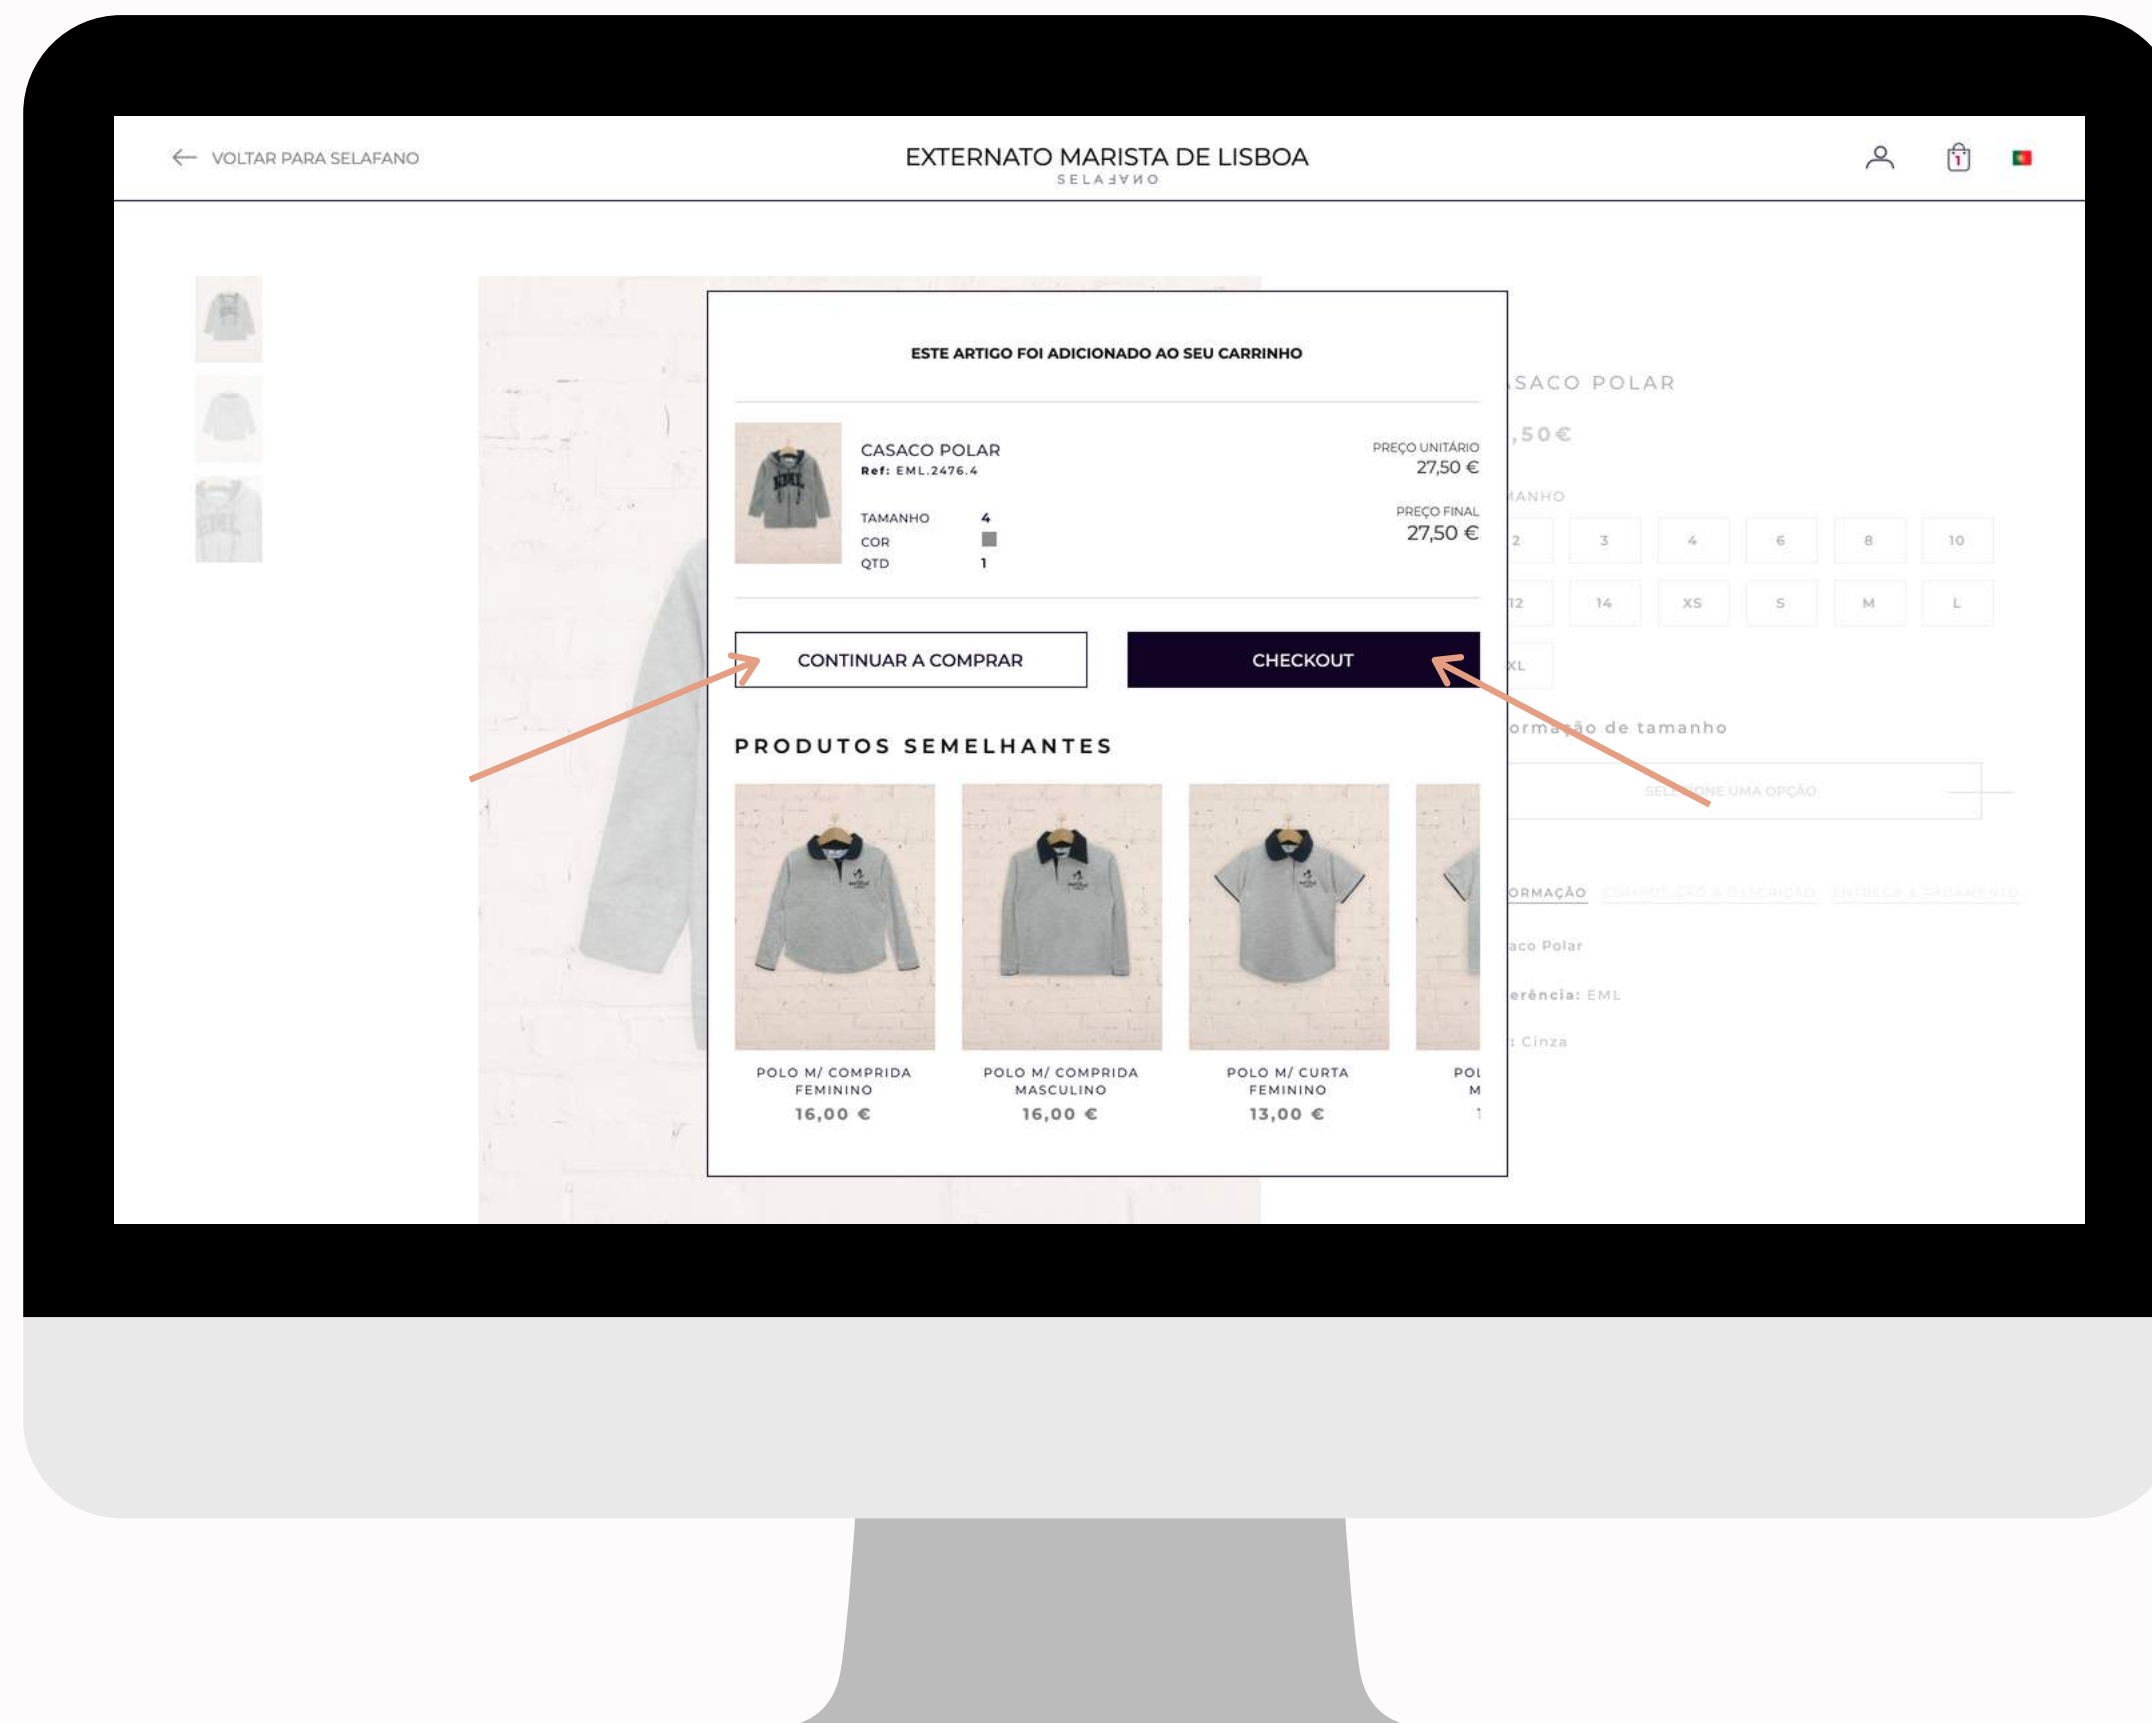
VOLTAR PARA SELAFANO

EXTERNATO MARISTA DE LISBOA
SELAFANO

1

ESTE ARTIGO FOI ADICIONADO AO SEU CARRINHO

CASACO POLAR
Ref: EML.2476.4

PREÇO UNITÁRIO
27,50 €

TAMANHO 4
COR
QTD 1

PREÇO FINAL
27,50 €

CONTINUAR A COMPRAR

CHECKOUT

PRODUTOS SEMELHANTES

POLO M/ COMPRIDA FEMININO
16,00 €

POLO M/ COMPRIDA MASCULINO
16,00 €

POLO M/ CURTA FEMININO
13,00 €

POL M

SACO POLAR
,50€
ANHO
2 3 4 6 8 10
12 14 XS S M L
XL
ormação de tamanho
SEL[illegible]NE UMA OPÇÃO
ORMAÇÃO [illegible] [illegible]
aco Polar
erência: EML
: Cinza